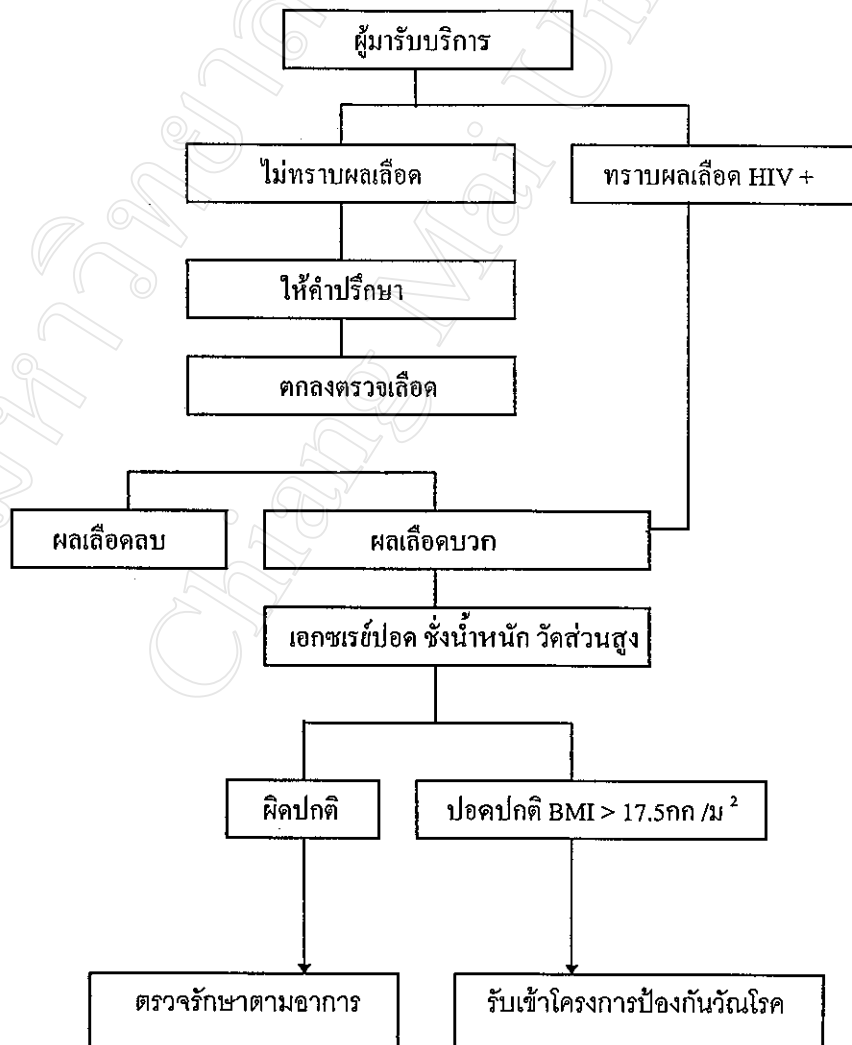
ผู้มารับบริการ

ไม่ทราบผลเลือด

ทราบผลเลือด HIV +

ให้คำปรึกษา

ตกลงตรวจเลือด

ผลเลือดลบ

ผลเลือดบวก

เอกซเรย์ปอด ชั่งน้ำหนัก วัดส่วนสูง

ผิดปกติ

ปอดปกติ BMI > 17.5กก /ม $^2$

ตรวจรักษาตามอาการ

รับเข้าโครงการป้องกันวัณโรค